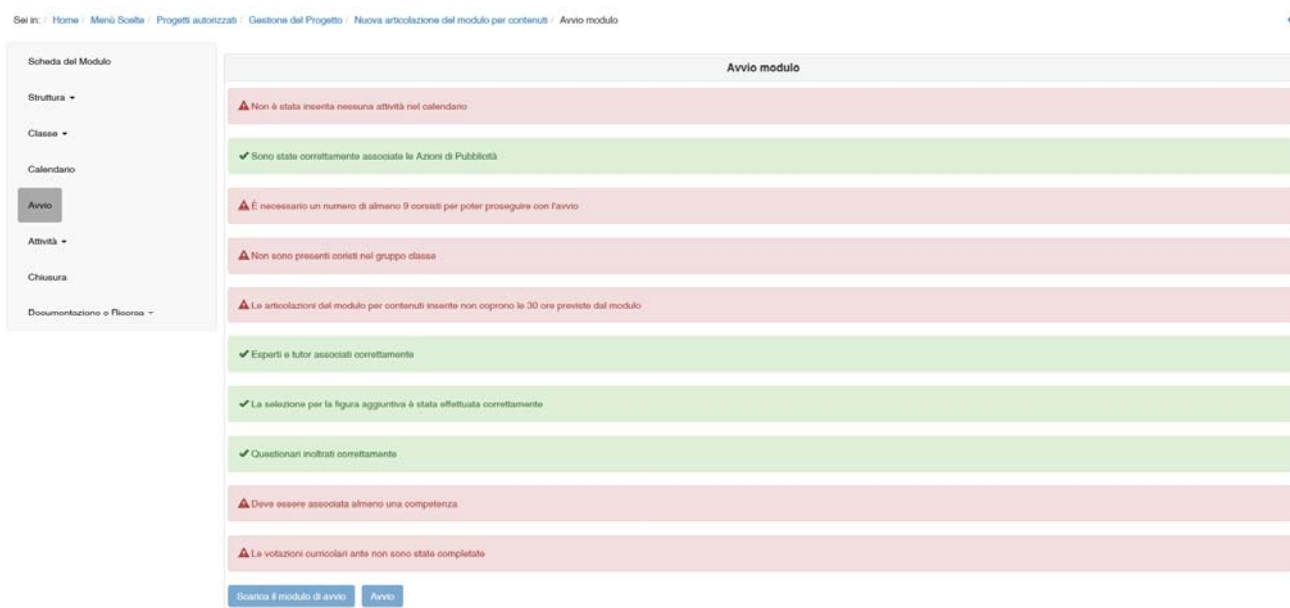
Sei in: / Home / Menù Scelte / Progetti autorizzati / Gestione del Progetto / Nuova articolazione del modulo per contenuti / Avvio modulo

Scheda del Modulo

Struttura ▾

Classe ▾

Calendario

Avvio

Attività ▾

Chiusura

Documentazione e Ricerca ▾

Avvio modulo

Non è stata inserita nessuna attività nel calendario

✔ Sono state correttamente associate le Azioni di Pubblicità

È necessario un numero di almeno 9 corsisti per poter proseguire con l'avvio

Non sono presenti corsisti nel gruppo classe

Le articolazioni del modulo per contenuti inserite non coprono le 30 ore previste dal modulo

✔ Esperti e tutor associati correttamente

✔ La selezione per la figura aggiuntiva è stata effettuata correttamente

✔ Questionari inoltrati correttamente

Deve essere associata almeno una competenza

Le votazioni curricolari ante non sono state completate

Scarica il modulo di avvio Avvio